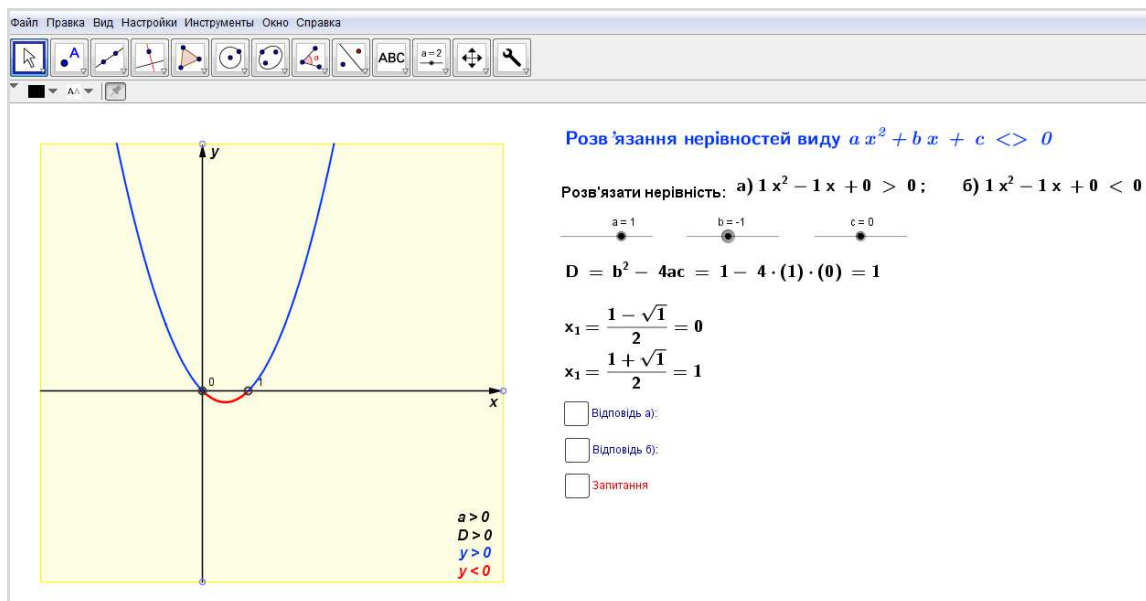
Файл Правка Вид Настройки Инструменты Окно Справка

ABC

a=2

AA

y

0

1

x

a > 0
D > 0
y > 0
y < 0

Розв'язання нерівностей виду $a\,x^2 + b\,x\, +\, c\, <>\, 0$

Розв'язати нерівність: а) $1\,x^2 - 1\,x\, + 0\, >\, 0$; б) $1\,x^2 - 1\,x\, + 0\, <\, 0$

a = 1

b = -1

c = 0

$D\, =\, b^2 - \,4ac\, =\, 1 - \,4 \cdot (1) \cdot (0)\, =\, 1$

$x_1 = \frac{1 - \sqrt{1}}{2} = 0$

$x_1 = \frac{1 + \sqrt{1}}{2} = 1$

Відповідь а):

Відповідь б):

Запитання